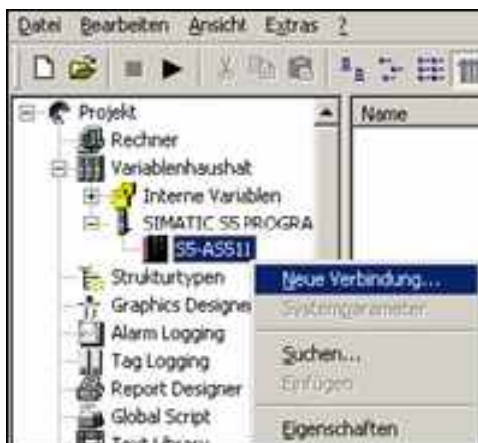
Datei Bearbeiten Ansicht Extras ?

Projekt
Rechner
Variablenhaushalt
Interne Variablen
SIMATIC S5 PROGRA
S5-AS511
Strukturtypen
Graphics Designer
Alarm Logging
Tag Logging
Report Designer
Global Script
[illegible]

Name

Neue Verbindung...
Systemparameter
Suchen...
Einfügen
Eigenschaften